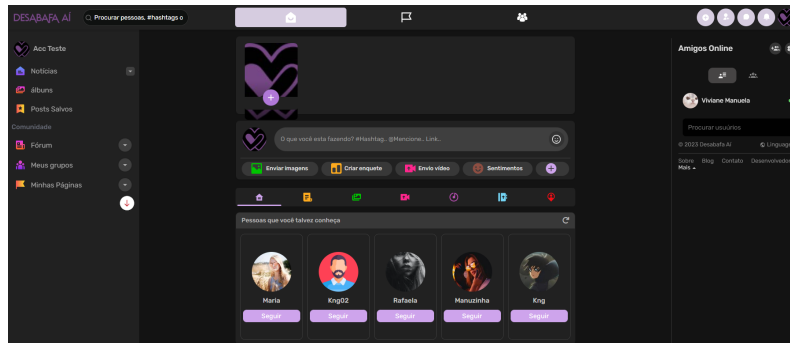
DESABAFA AÍ
Procurar pessoas, #hashtags o

Acc Teste
Notícias
álbuns
Posts Salvos
Comunidade
Fórum
Meus grupos
Minhas Páginas

O que você está fazendo? #Hashtag.. @Mencione.. Link..
Enviar imagens
Criar enquete
Envio vídeo
Sentimentos

Pessoas que você talvez conheça
Maria
Seguir
Kng02
Seguir
Rafaela
Seguir
Manuzinha
Seguir
Kng
Seguir

Amigos Online
Viviane Manuela
Procurar usuários
© 2023 Desabafa Aí
Linguage
Sobre Blog Contato Desenvolvedor
Mais